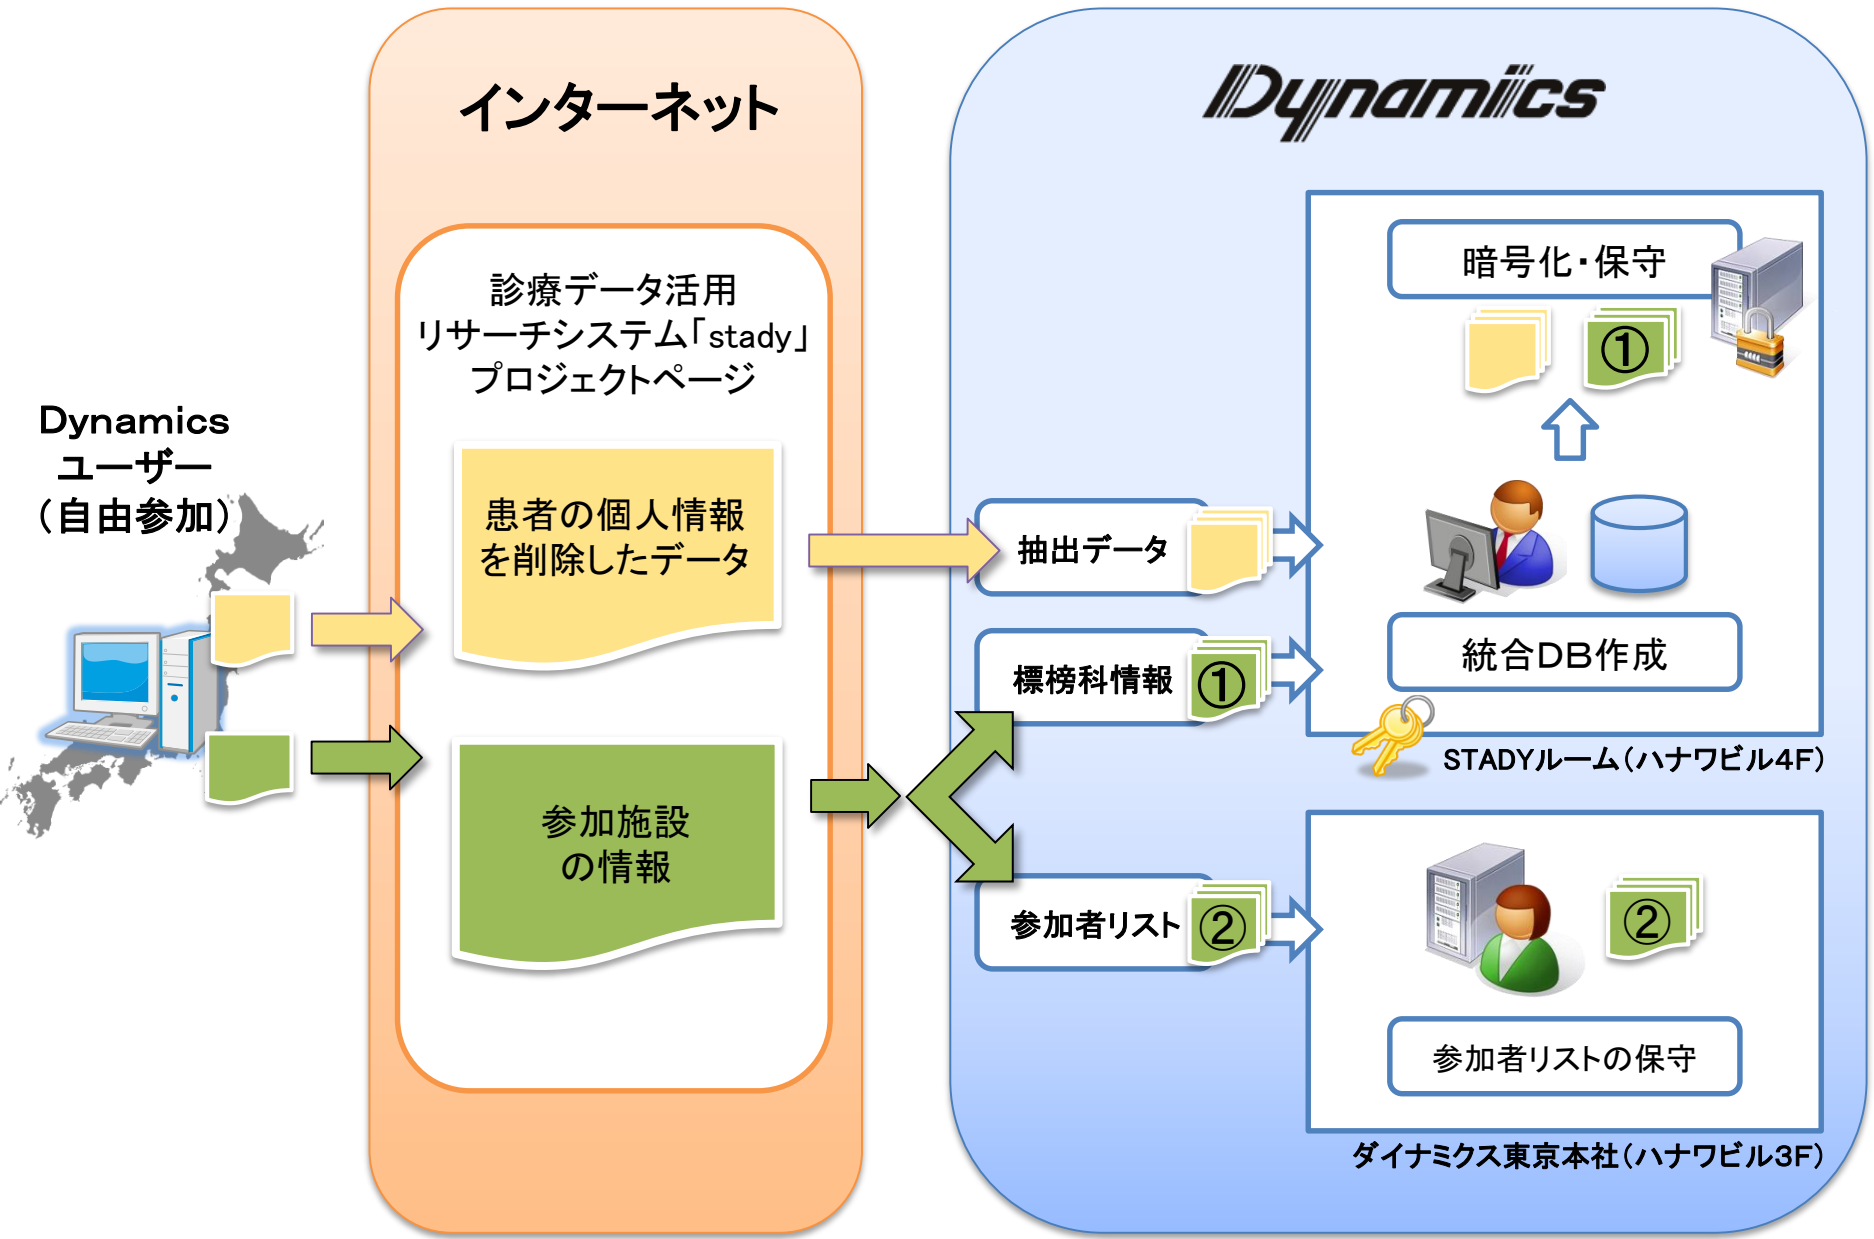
インターネット

Dynamics

Dynamics
ユーザー
（自由参加）

診療データ活用
リサーチシステム「stady」
プロジェクトページ

患者の個人情報
を削除したデータ

参加施設
の情報

抽出データ

標榜科情報 ①

参加者リスト ②

暗号化・保守

①

統合DB作成

STADYルーム（ハナワビル4F）

②

参加者リストの保守

ダイナミクス東京本社（ハナワビル3F）